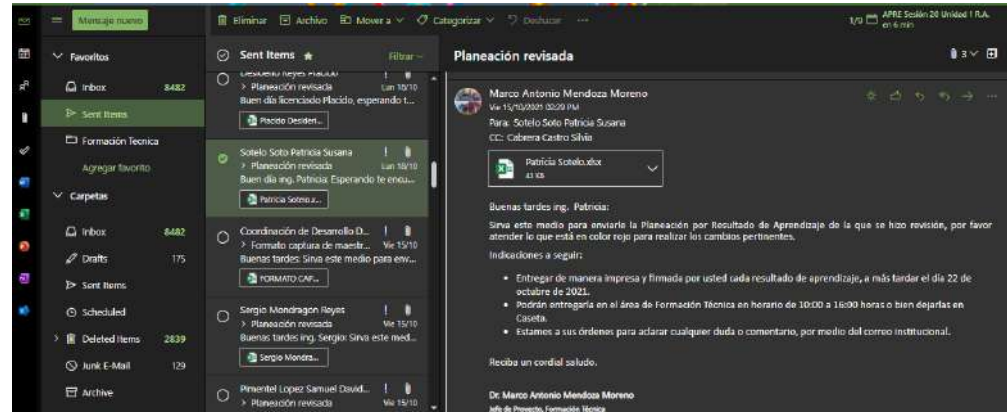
Mensaje nuevo

Eliminar Archivo Mover a Categorizar Deshacer ···

1/0 APRE Sesión 20 Unidad I R.A. en 6 min

Favoritos

Inbox 8482

Sent Items

Formación Tecnica

Agregar favorito

Carpetas

Inbox 8482

Drafts 175

Sent Items

Scheduled

Deleted Items 2839

Junk E-Mail 129

Archive

Sent Items

Filtrar

Desiderio Reyes Placido
> Planeación revisada Lun 18/10
Buen día licenciado Placido, esperando t...
Placido Desideri...

Sotelo Soto Patricia Susana
> Planeación revisada Lun 18/10
Buen día ing. Patricia: Esperando te encu...
Patricia Sotelo.x...

Coordinación de Desarrollo D...
> Formato captura de maestr... Vie 15/10
Buenas tardes: Sirva este medio para env...
FORMATO CAP...

Sergio Mondragon Reyes
> Planeación revisada Vie 15/10
Buenas tardes ing. Sergio: Sirva este med...
Sergio Mondra...

Pimentel Lopez Samuel David...
> Planeación revisada Vie 15/10

Planeación revisada

3

Marco Antonio Mendoza Moreno
Vie 15/10/2021 02:29 PM
Para: Sotelo Soto Patricia Susana
CC: Cabrera Castro Silvia

Patricia Sotelo.xlsx
43 KB

Buenas tardes ing. Patricia:

Sirva este medio para enviarle la Planeación por Resultado de Aprendizaje de la que se hizo revisión, por favor atender lo que está en color rojo para realizar los cambios pertinentes.

Indicaciones a seguir:

• Entregar de manera impresa y firmada por usted cada resultado de aprendizaje, a más tardar el día 22 de octubre de 2021.
• Podrán entregarla en el área de Formación Técnica en horario de 10:00 a 16:00 horas o bien dejarlas en Caseta.
• Estamos a sus órdenes para aclarar cualquier duda o comentario, por medio del correo institucional.

Reciba un cordial saludo.

Dr. Marco Antonio Mendoza Moreno
Jefe de Proyecto, Formación Técnica